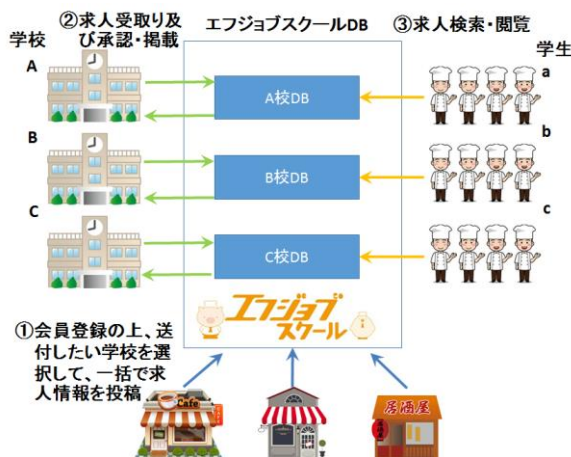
②求人受取り及び承認・掲載

エフジョブスクールDB

③求人検索・閲覧

学校

学生

A

B

C

a

b

c

A校DB

B校DB

C校DB

エフジョブスクール

①会員登録の上、送付したい学校を選択して、一括で求人情報を投稿

Cafe

居酒屋